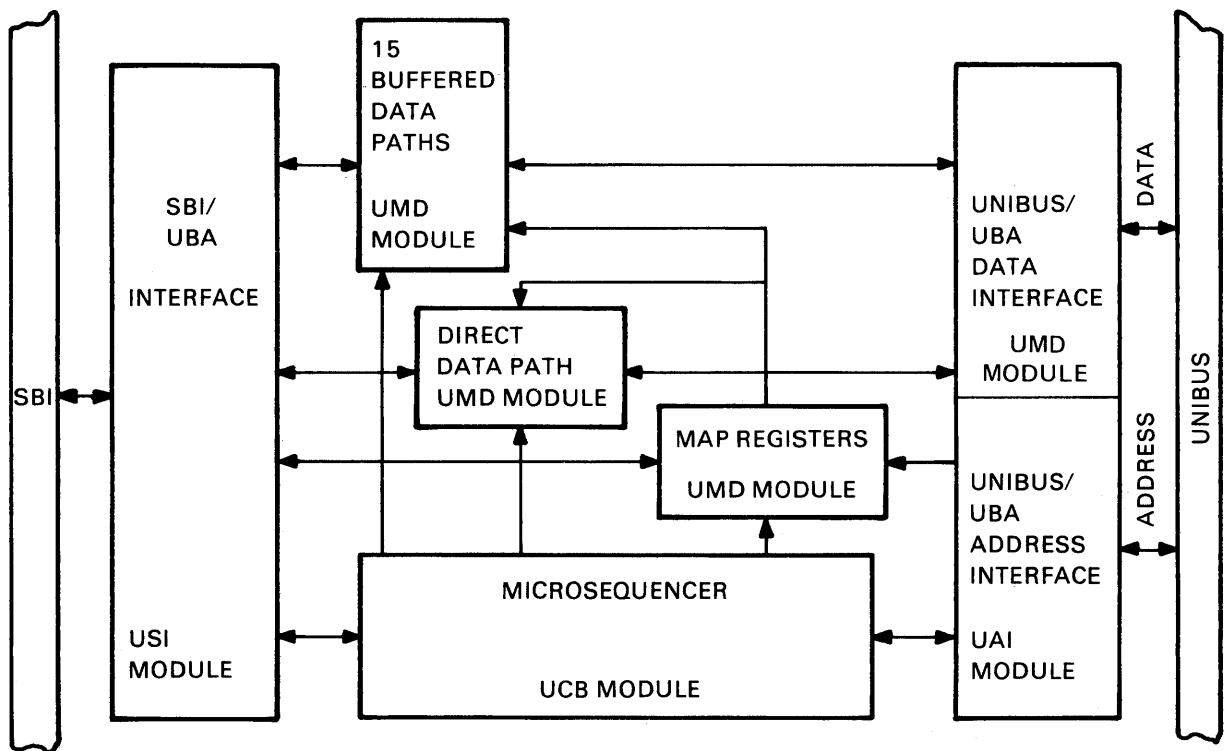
SBI

SBI/
UBA
INTERFACE

USI
MODULE

15
BUFFERED
DATA
PATHS

UMD
MODULE

DIRECT
DATA PATH
UMD MODULE

MAP REGISTERS
UMD MODULE

MICROSEQUENCER

UCB MODULE

UNIBUS/
UBA
DATA
INTERFACE

UMD
MODULE

UNIBUS/
UBA
ADDRESS
INTERFACE

UAI
MODULE

DATA

ADDRESS

UNIBUS